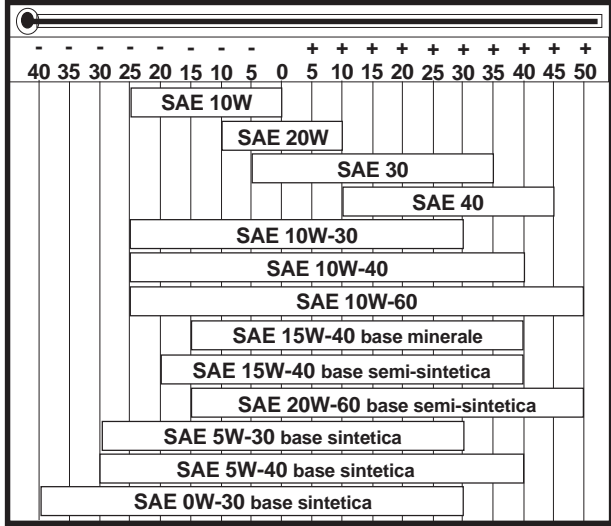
| - | - | - | - | - | - | - | - | | + | + | + | + | + | + | + | + | + | + |
|---|---|---|---|---|---|---|---|---|---|---|---|---|---|---|---|---|---|---|
| 40 | 35 | 30 | 25 | 20 | 15 | 10 | 5 | 0 | 5 | 10 | 15 | 20 | 25 | 30 | 35 | 40 | 45 | 50 |

SAE 10W
SAE 20W
SAE 30
SAE 40
SAE 10W-30
SAE 10W-40
SAE 10W-60
SAE 15W-40 base minerale
SAE 15W-40 base semi-sintetica
SAE 20W-60 base semi-sintetica
SAE 5W-30 base sintetica
SAE 5W-40 base sintetica
SAE 0W-30 base sintetica